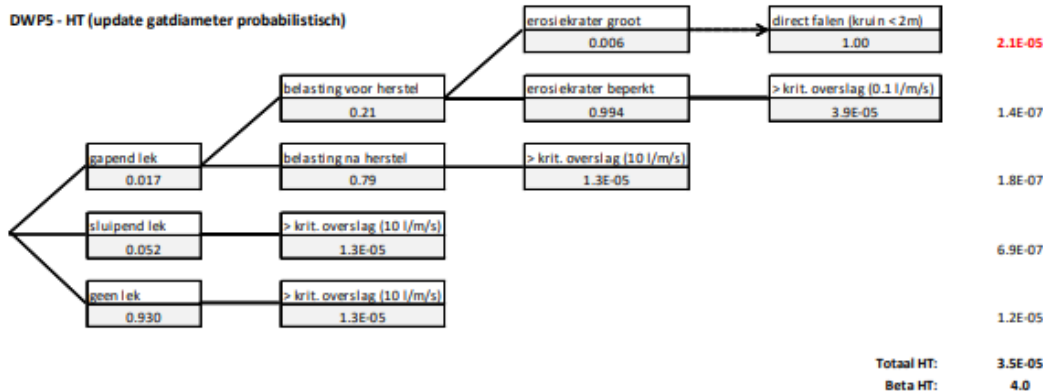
DWP5 - HT (update gatdiameter probabilistisch)

erosiekrater groot
0.006

direct falen (kruin < 2m)
1.00

2.1E-05

belasting voor herstel
0.21

erosiekrater beperkt
0.994

> krit. overslag (0.1 l/m/s)
3.9E-05

1.4E-07

gapend lek
0.017

belasting na herstel
0.79

> krit. overslag (10 l/m/s)
1.3E-05

1.8E-07

sluipend lek
0.052

> krit. overslag (10 l/m/s)
1.3E-05

6.9E-07

geen lek
0.930

> krit. overslag (10 l/m/s)
1.3E-05

1.2E-05

Totaal HT: 3.5E-05
Beta HT: 4.0